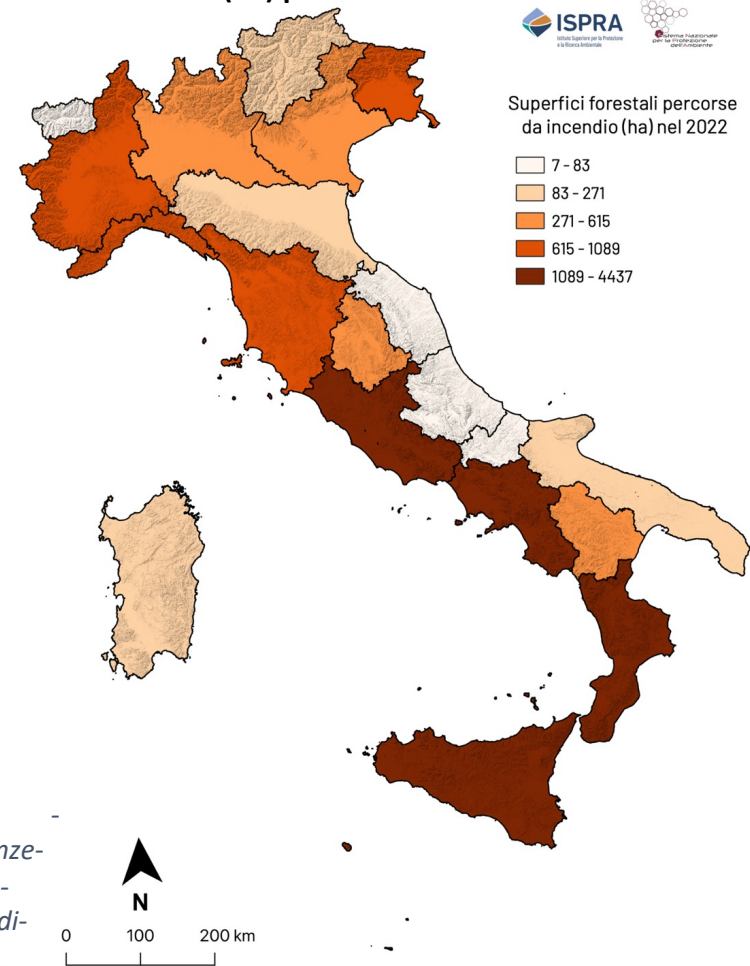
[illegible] (ha) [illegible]

ISPRA
Istituto Superiore per la Protezione e la Ricerca Ambientale

Sistema Nazionale per la Protezione dell'Ambiente

Superfici forestali percorse da incendio (ha) nel 2022

7 - 83
83 - 271
271 - 615
615 - 1089
1089 - 4437

-
nze-
-
di-

N

0 100 200 km